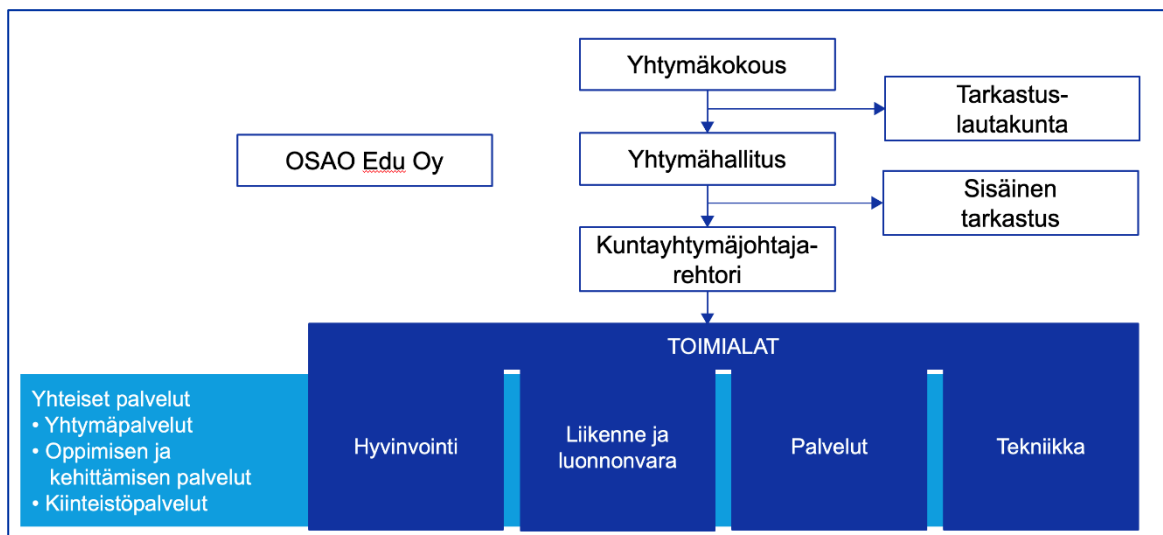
Yhtymäkokous

Tarkastuslautakunta

OSAO Edu Oy

Yhtymähallitus

Sisäinen tarkastus

Kuntayhtymäjohtajarehtori

TOIMIALAT

Yhteiset palvelut
• Yhtymäpalvelut
• Oppimisen ja kehittämisen palvelut
• Kiinteistöpalvelut

Hyvinvointi

Liikenne ja luonnonvara

Palvelut

Tekniikka